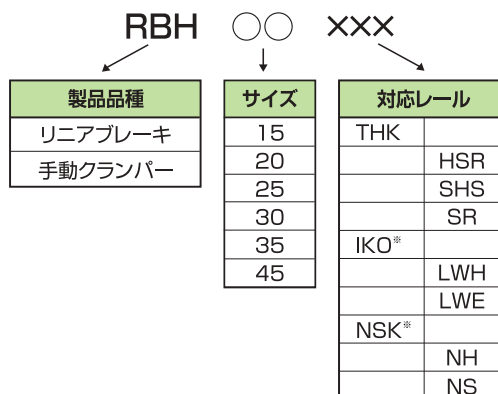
RBH ○○ ×××

| 製品品種 |
|---|
| リニアブレーキ |
| 手動クランパー |

| サイズ |
|---|
| 15 |
| 20 |
| 25 |
| 30 |
| 35 |
| 45 |

| 対応レール | |
|---|---|
| THK | |
| | HSR |
| | SHS |
| | SR |
| IKO※ | |
| | LWH |
| | LWE |
| NSK※ | |
| | NH |
| | NS |